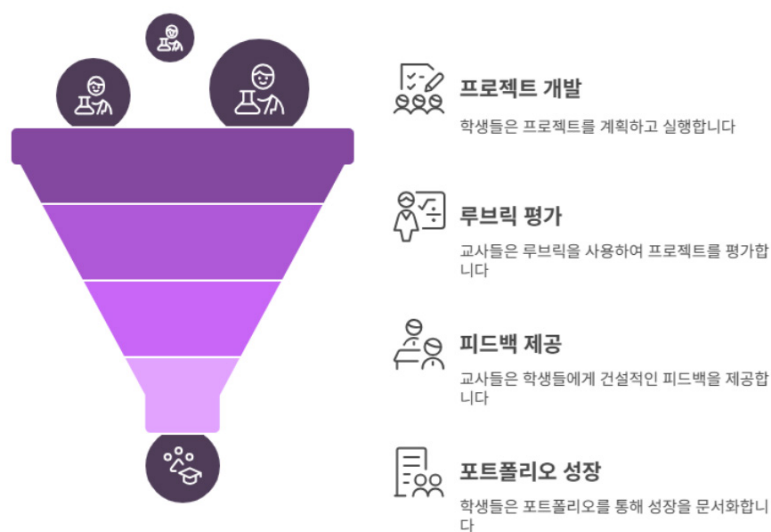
프로젝트 개발

학생들은 프로젝트를 계획하고 실행합니다

루브릭 평가

교사들은 루브릭을 사용하여 프로젝트를 평가합니다

피드백 제공

교사들은 학생들에게 건설적인 피드백을 제공합니다

포트폴리오 성장

학생들은 포트폴리오를 통해 성장을 문서화합니다